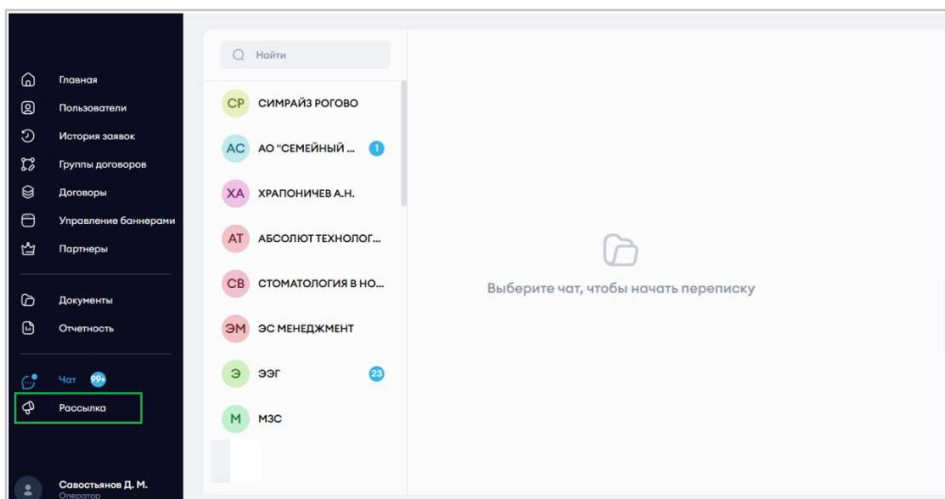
Главная
Пользователи
История заявок
Группы договоров
Договоры
Управление баннерами
Партнеры
Документы
Отчетность
Чат 99+
Рассылка
Савостьянов Д. М.
Оператор

Найти

CP СИМРАЙЗ РОГОВО
AC АО "СЕМЕЙНЫЙ ... 1
XA ХРАПОНИЧЕВ А.Н.
AT АБСОЛЮТ ТЕХНОЛОГ...
CB СТОМАТОЛОГИЯ В НО...
ЭМ ЭС МЕНЕДЖМЕНТ
Э ЭЭГ 23
М МЗС

Выберите чат, чтобы начать переписку